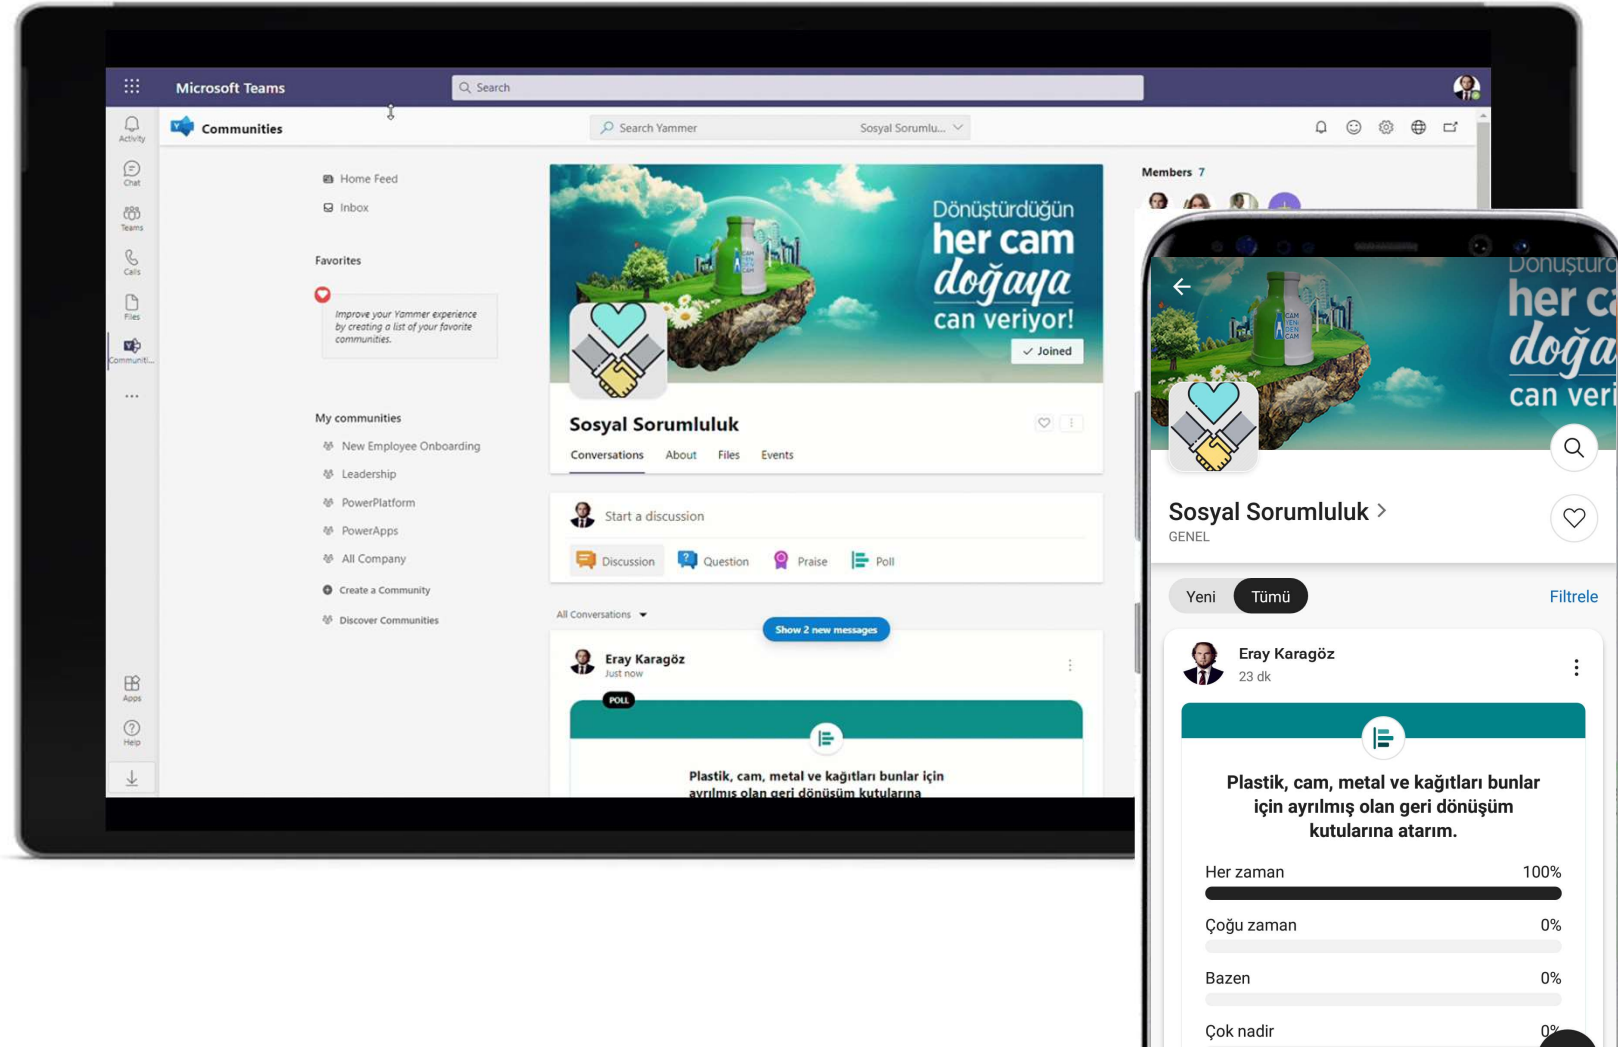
Microsoft Teams

Search

Activity
Chat
Teams
Calls
Files
Communiti...
...
Apps
Help

Communities

Search Yammer
Sosyal Sorumlu...

Home Feed
Inbox

Favorites

Improve your Yammer experience by creating a list of your favorite communities.

My communities

New Employee Onboarding
Leadership
PowerPlatform
PowerApps
All Company
Create a Community
Discover Communities

Dönüştürdüğün her cam doğaya can veriyor!

Joined

Sosyal Sorumluluk

Conversations About Files Events

Start a discussion

Discussion Question Praise Poll

All Conversations

Show 2 new messages

Eray Karagöz
Just now

POLL

Plastik, cam, metal ve kağıtları bunlar için ayrılmış olan geri dönüşüm kutularına

Members 7

Dönüştürd
her ca
doğa
can veri

Sosyal Sorumluluk
GENEL

Yeni Tümü Filtrele

Eray Karagöz
23 dk

Plastik, cam, metal ve kağıtları bunlar için ayrılmış olan geri dönüşüm kutularına atarım.

Her zaman 100%
Çoğu zaman 0%
Bazen 0%
Çok nadir 0%